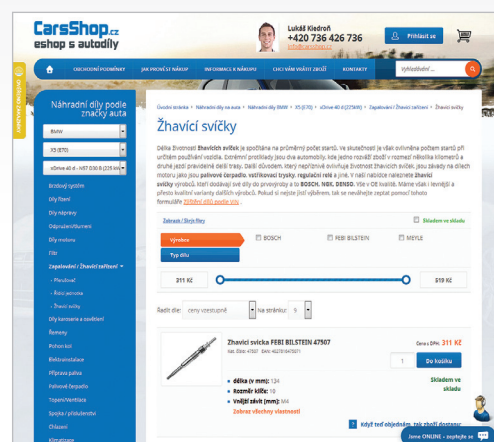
CarsShop.cz
eshop s autodíly

Lukáš Kiedroň
+420 736 426 736
info@carsshop.cz

Přihlásit se

OBCHODNÍ PODMÍNKY | JAK PROVÉST NÁKUP | INFORMACE K NÁKUPU | CHCI VÁM VRÁTIT ZBOŽÍ | KONTAKTY

Vyhledávání ...

OVĚŘENO ZÁKAZNÍKY

Náhradní díly podle značky auta

BMW
X5 (E70)
xDrive 40 d - N57 D30 B (225 kW)

Brzdový systém
Díly řízení
Díly nápravy
Odpružení/tlumení
Díly motoru
Filtr
Zapalování / Žhavicí zařízení
- Převodník
- Relé, proud
- Žhavicí svíčky
Díly karoserie a osvětlení
Řemeny
Pohon kol
Elektroinstalace
Příprava paliva
Palivové čerpadlo
Topení/Ventilace
Spojka / příslušenství
Chlazení
Klimatizace

Úvodní stránka > Náhradní díly na auta > Náhradní díly BMW > X5 (E70) > xDrive 40 d (225kW) > Zapalování / Žhavicí zařízení > Žhavicí svíčky

Žhavicí svíčky

Délka životnosti Žhavicích svíček je spočítána na průměrný počet startů. Ve skutečnosti je však ovlivněna počtem startů při určitém používání vozidla. Extrémní protiklady jsou dva automobily, kde jeden rozváží zboží v rozmezí několika kilometrů a druhý jezdí pravidelně delší trasy. Další důvodem, který nepříznivě ovlivňuje životnost žhavicích svíček, jsou závady na dílech motoru jako jsou palivové čerpadlo, vstřikovací trysky, regulační relé a jiné. V naší nabídce naleznete žhavicí svíčky výrobců, kteří dodávají své díly do prvovýroby a to BOSCH, NGK, DENSO. Vše v OE kvalitě. Máme však i levnější a přesto kvalitní varianty dalších výrobců. Pokud si nejste jistí výběrem, tak se neváhejte zeptat pomocí tohoto formuláře Zjištění dílů podle VIN.

Zobrazit / Skrýt filtry
Skladem ve skladu

Výrobce
BOSCH
FEBI BILSTEIN
MEYLE
Typ dílu

211 Kč
519 Kč

Řadit dle: ceny vzestupně
Na stránku: 9

Žhavicí svíčka FEBI BILSTEIN 47507
Kat. číslo: 47507 EAN: 4027816475071
Cena s DPH: 311 Kč
1
Do košíku
Skladem ve skladu
délka (v mm): 134
Rozměr klíče: 10
Velikost závitu (mm): M8
Zobrazit všechny vlastnosti

Když teď objednám, kdy zboží dostanu

Jsme ONLINE - zeptejte se